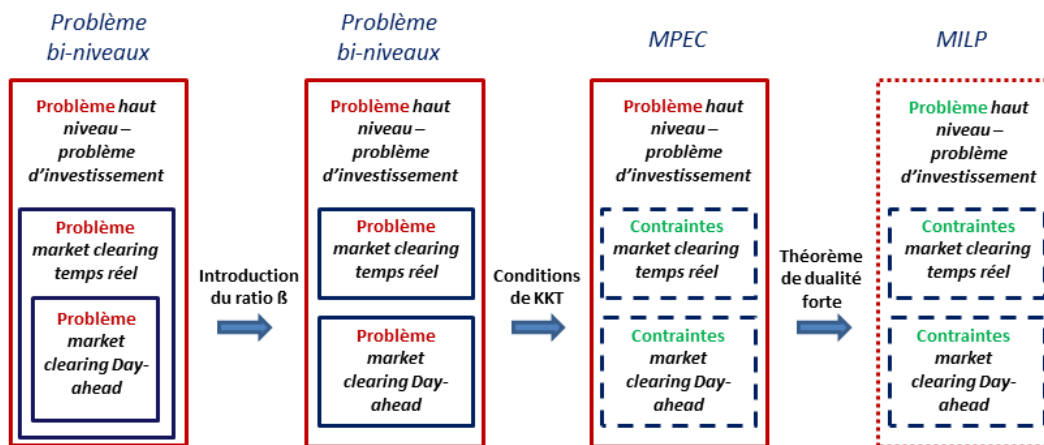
Problème bi-niveaux

Problème haut niveau – problème d'investissement

Problème market clearing temps réel

Problème market clearing Day-ahead

Introduction du ratio ß

Problème bi-niveaux

Problème haut niveau – problème d'investissement

Problème market clearing temps réel

Problème market clearing Day-ahead

Conditions de KKT

MPEC

Problème haut niveau – problème d'investissement

Contraintes market clearing temps réel

Contraintes market clearing Day-ahead

Théorème de dualité forte

MILP

Problème haut niveau – problème d'investissement

Contraintes market clearing temps réel

Contraintes market clearing Day-ahead